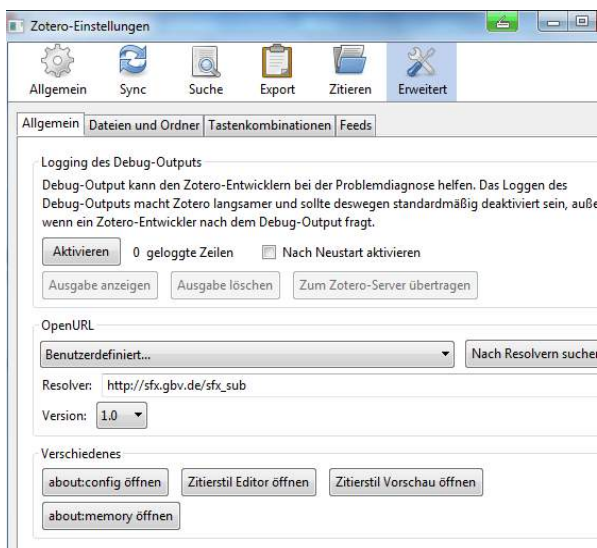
Zotero-Einstellungen

Allgemein Sync Suche Export Zitieren Erweitert

Allgemein Dateien und Ordner Tastenkombinationen Feeds

Logging des Debug-Outputs

Debug-Output kann den Zotero-Entwicklern bei der Problemdiagnose helfen. Das Loggen des Debug-Outputs macht Zotero langsamer und sollte deswegen standardmäßig deaktiviert sein, auße wenn ein Zotero-Entwickler nach dem Debug-Output fragt.

Aktivieren 0 geloggte Zeilen Nach Neustart aktivieren

Ausgabe anzeigen Ausgabe löschen Zum Zotero-Server übertragen

OpenURL

Benutzerdefiniert... Nach Resolvern suche

Resolver: http://sfx.gbv.de/sfx_sub

Version: 1.0

Verschiedenes

about:config öffnen Zitierstil Editor öffnen Zitierstil Vorschau öffnen

about:memory öffnen